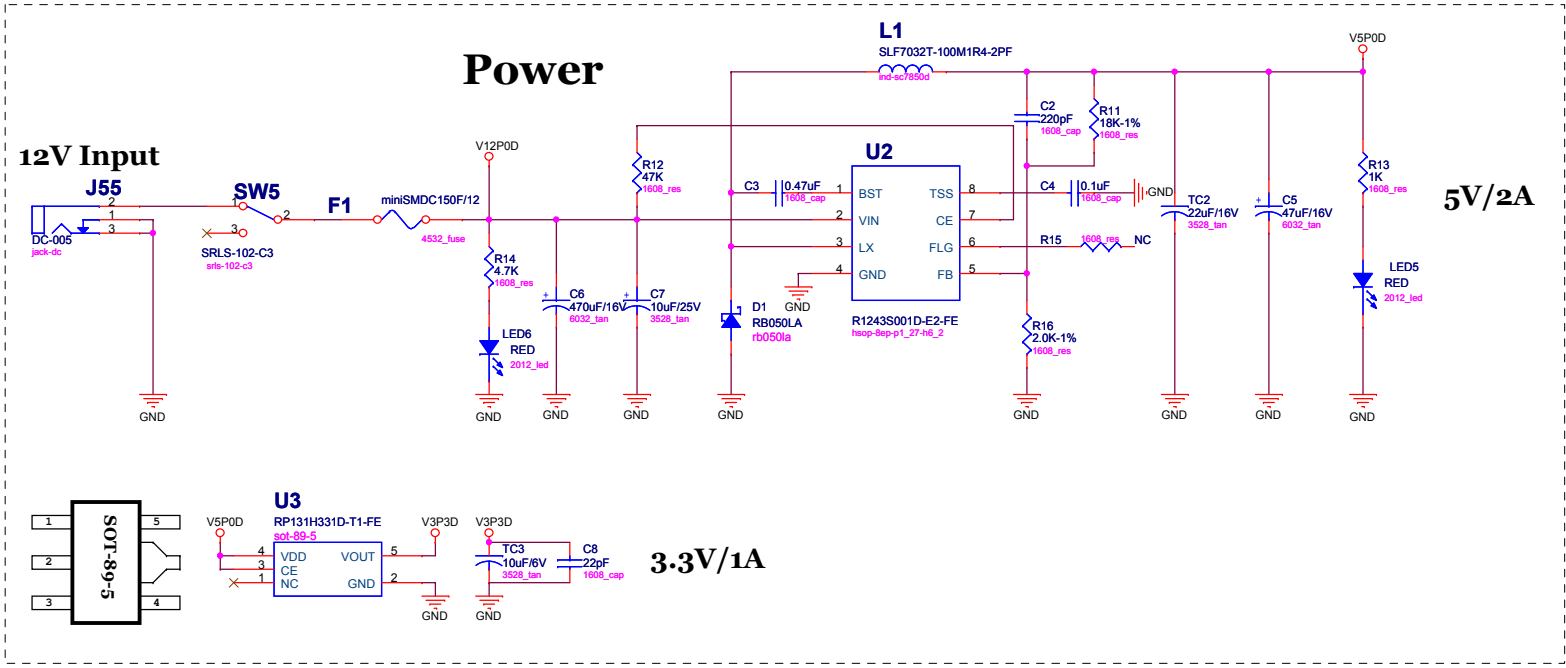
Power

L1
SLF7032T-100M1R4-2PF
ind-sc7850d

V5P0D

12V Input

J55
DC-005
jack-dc
2
1
3

SW5
1
2
3
SRLS-102-C3
srls-102-c3

F1
miniSMDC150F/12
4532_fuse

V12P0D

R14
4.7K
1608_res

LED6
RED
2012_led

C6
470uF/16V
6032_tan

R12
47K
1608_res

C7
10uF/25V
3528_tan

C3
0.47uF
1608_cap

D1
RB050LA
rb050la

U2
1 BST
2 VIN
3 LX
4 GND
TSS 8
CE 7
FLG 6
FB 5
R1243S001D-E2-FE
hsop-8ep-p1_27-h6_2

C2
220pF
1608_cap

R11
18K-1%
1608_res

C4
0.1uF
1608_cap

R15
1608_res
NC

R16
2.0K-1%
1608_res

TC2
22uF/16V
3528_tan

C5
47uF/16V
6032_tan

R13
1K
1608_res

LED5
RED
2012_led

5V/2A

GND GND GND GND GND GND GND GND GND GND GND GND GND

1
2
3
SOT-89-5
5
4

U3
RP131H331D-T1-FE
sot-89-5
V5P0D
4 VDD
3 CE
1 NC
VOUT 5
GND 2
V3P3D
GND

V3P3D
TC3
10uF/6V
3528_tan
C8
22pF
1608_cap
GND

3.3V/1A